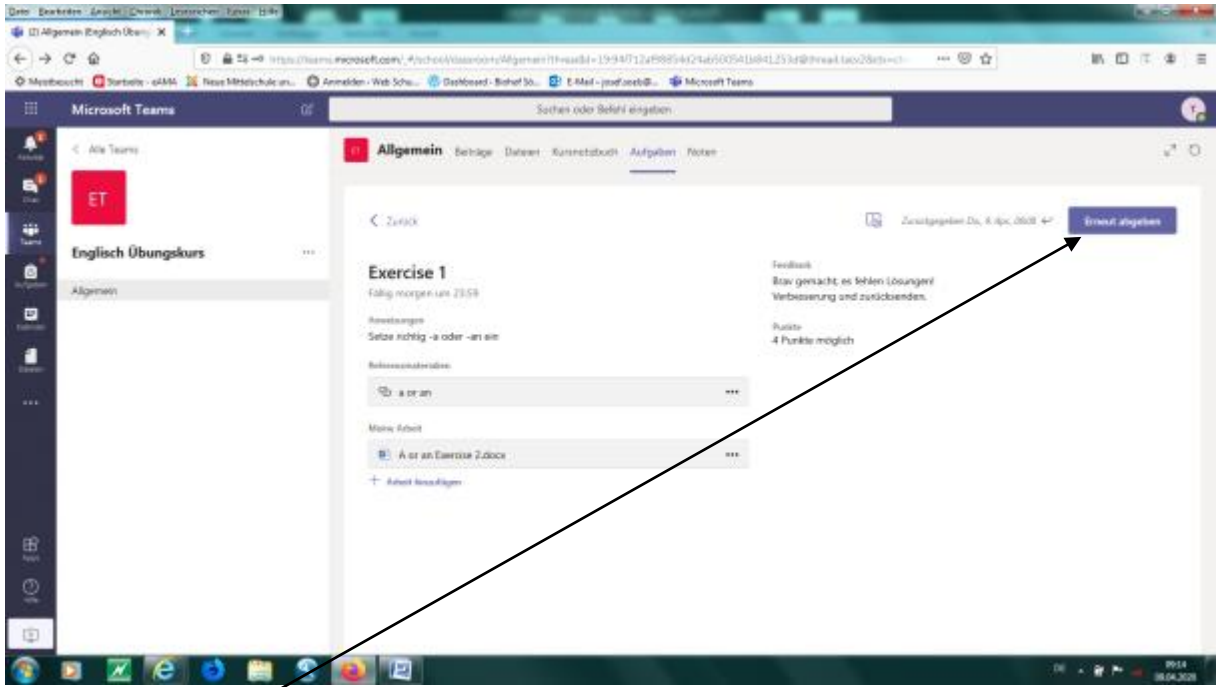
Datei Bearbeiten Ansicht Chronik Lesezeichen Extras Hilfe

(2) Allgemein (Englisch Übun) ×

https://teams.microsoft.com/_#/school/classroom/Allgemein?threadId=19:94f712a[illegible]

Meistbesucht Startseite - eAMA Neue Mittelschule an... Anmelden - Web Schu... Dashboard - Bishof Sö... E-Mail - josef.seeb@... Microsoft Teams

Microsoft Teams

Suchen oder Befehl eingeben

< Alle Teams

ET

Englisch Übungskurs ...

Allgemein

Allgemein Beiträge Dateien Kursnotizbuch Aufgaben Noten

< Zurück

Zurückgegeben Do, 4. Apr, 0608

Erneut abgeben

Exercise 1

Fällig morgen um 23:59

Anweisungen

Setze richtig -a oder -an ein

Referenzmaterialien

a or an ...

Meine Arbeit

A or an Exercise 2.docx ...

+ Arbeit hinzufügen

Feedback

Brav gemacht, es fehlen Lösungen! Verbesserung und zurücksenden.

Punkte

4 Punkte möglich

09:14
08.04.2020